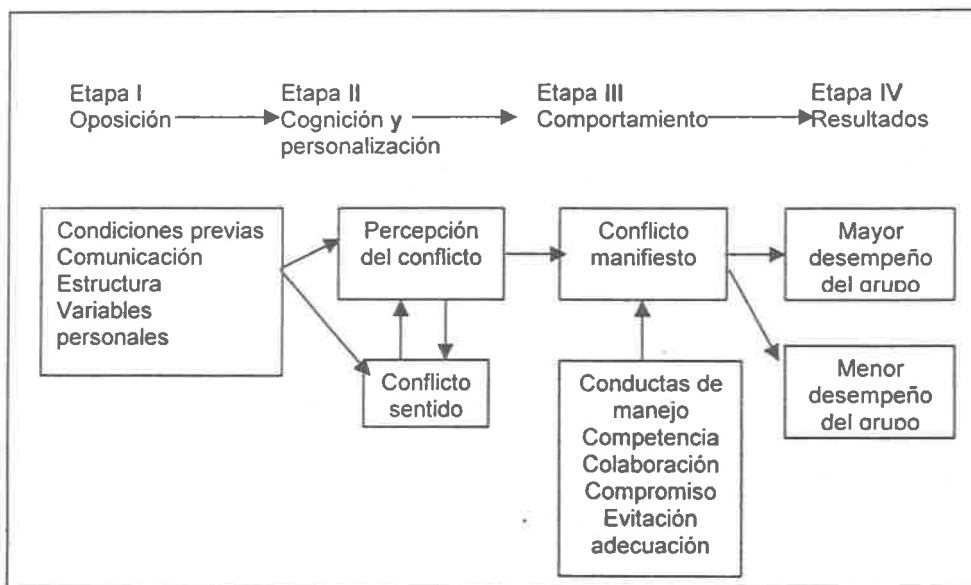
Etapa I Oposición

Etapa II Cognición y personalización

Etapa III Comportamiento

Etapa IV Resultados

Condiciones previas
Comunicación
Estructura
Variables personales

Percepción del conflicto

Conflicto sentido

Conflicto manifiesto

Conductas de manejo
Competencia
Colaboración
Compromiso
Evitación
adecuación

Mayor desempeño del grupo

Menor desempeño del grupo